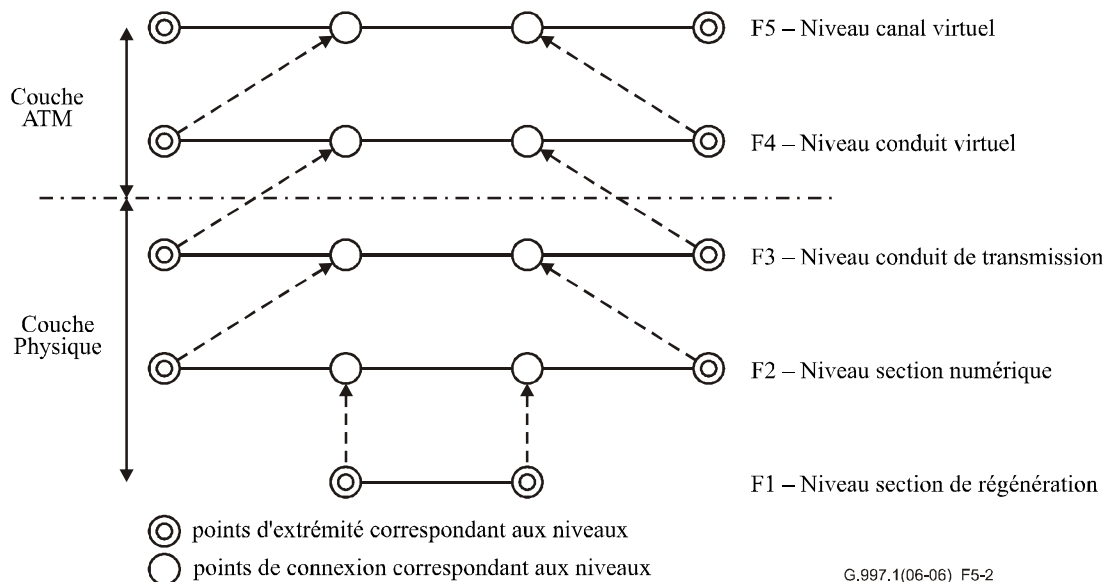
Couche ATM

Couche Physique

F5 – Niveau canal virtuel

F4 – Niveau conduit virtuel

F3 – Niveau conduit de transmission

F2 – Niveau section numérique

F1 – Niveau section de régénération

points d'extrémité correspondant aux niveaux

points de connexion correspondant aux niveaux

G.997.1(06-06) F5-2